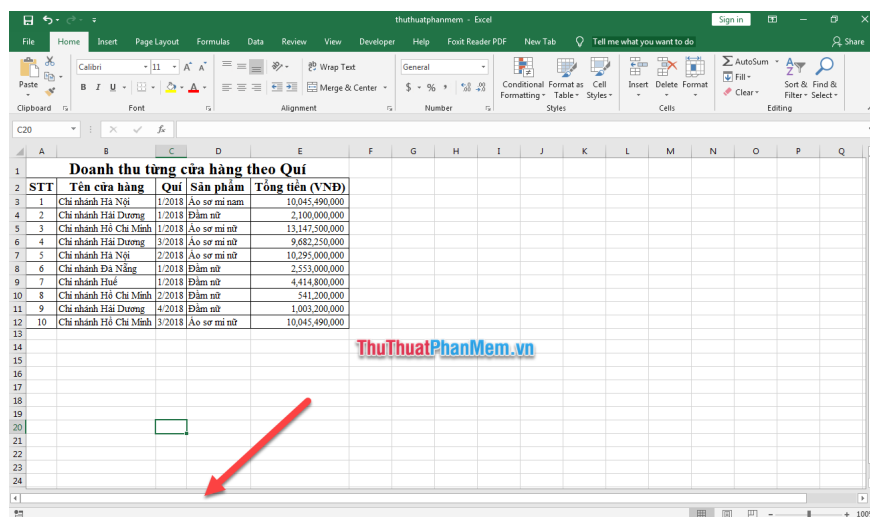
thuthuatphanmem - Excel

Sign in

File Home Insert Page Layout Formulas Data Review View Developer Help Foxit Reader PDF New Tab Tell me what you want to do Share

Paste Clipboard Calibri 11 B I U Font Wrap Text Merge & Center Alignment General $ % Number Conditional Formatting Format as Table Cell Styles Styles Insert Delete Format Cells AutoSum Fill Clear Sort & Filter Find & Select Editing

C20 fx

| | A | B | C | D | E | F | G | H | I | J | K | L | M | N | O | P | Q |
|---|---|---|---|---|---|---|---|---|---|---|---|---|---|---|---|---|---|
| 1 | Doanh thu từng cửa hàng theo Quí | | | | | | | | | | | | | | | | |
| 2 | STT | Tên cửa hàng | Quí | Sản phẩm | Tổng tiền (VNĐ) | | | | | | | | | | | | |
| 3 | 1 | Chi nhánh Hà Nội | 1/2018 | Áo sơ mi nam | 10,045,490,000 | | | | | | | | | | | | |
| 4 | 2 | Chi nhánh Hải Dương | 1/2018 | Đầm nữ | 2,100,000,000 | | | | | | | | | | | | |
| 5 | 3 | Chi nhánh Hồ Chí Minh | 1/2018 | Áo sơ mi nữ | 13,147,500,000 | | | | | | | | | | | | |
| 6 | 4 | Chi nhánh Hải Dương | 3/2018 | Áo sơ mi nữ | 9,682,250,000 | | | | | | | | | | | | |
| 7 | 5 | Chi nhánh Hà Nội | 2/2018 | Áo sơ mi nữ | 10,295,000,000 | | | | | | | | | | | | |
| 8 | 6 | Chi nhánh Đà Nẵng | 1/2018 | Đầm nữ | 2,553,000,000 | | | | | | | | | | | | |
| 9 | 7 | Chi nhánh Huế | 1/2018 | Đầm nữ | 4,414,800,000 | | | | | | | | | | | | |
| 10 | 8 | Chi nhánh Hồ Chí Minh | 2/2018 | Đầm nữ | 541,200,000 | | | | | | | | | | | | |
| 11 | 9 | Chi nhánh Hải Dương | 4/2018 | Đầm nữ | 1,003,200,000 | | | | | | | | | | | | |
| 12 | 10 | Chi nhánh Hồ Chí Minh | 3/2018 | Áo sơ mi nữ | 10,045,490,000 | | | | | | | | | | | | |

13 14 15 16 17 18 19 20 21 22 23 24

ThuThuatPhanMem.vn

100%